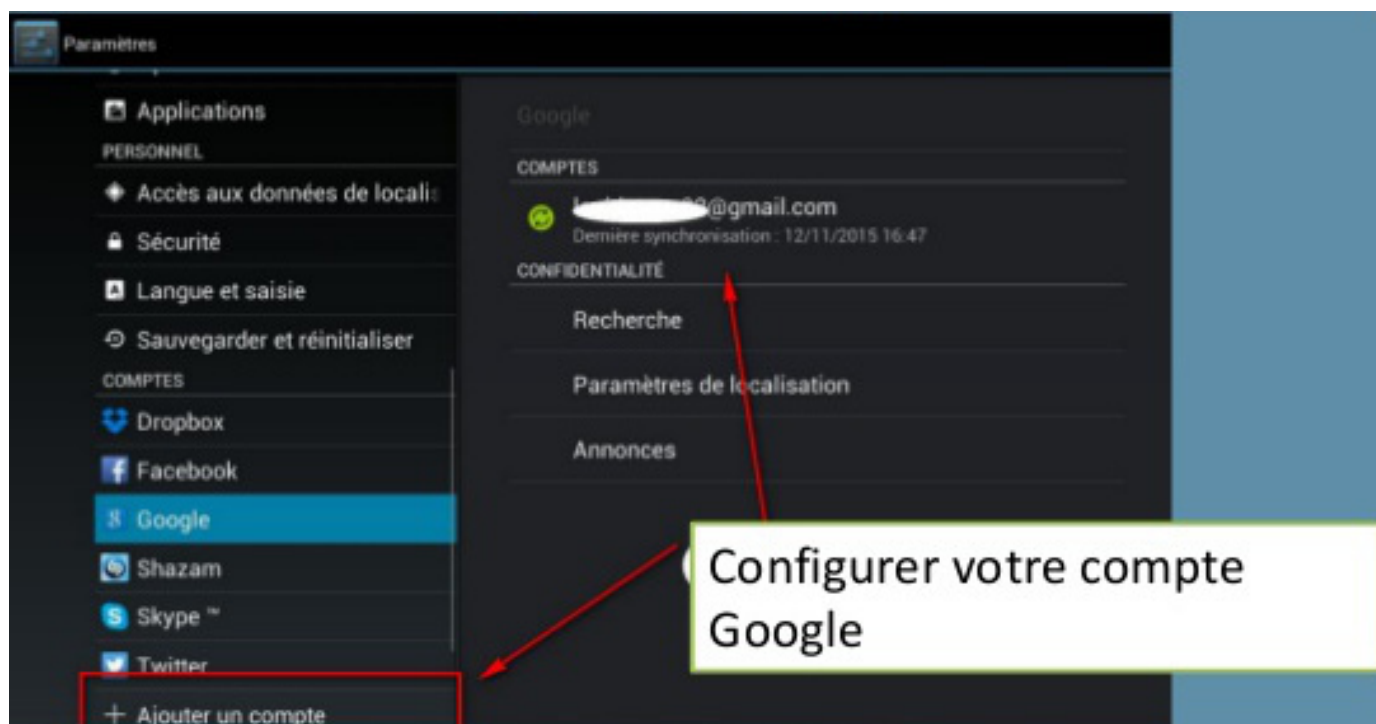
Paramètres

Applications
PERSONNEL
Accès aux données de localis
Sécurité
Langue et saisie
Sauvegarder et réinitialiser
COMPTES
Dropbox
Facebook
Google
Shazam
Skype ™
Twitter
+ Ajouter un compte

Google
COMPTES
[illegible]@gmail.com
Dernière synchronisation : 12/11/2015 16:47
CONFIDENTIALITÉ
Recherche
Paramètres de localisation
Annonces

Configurer votre compte Google